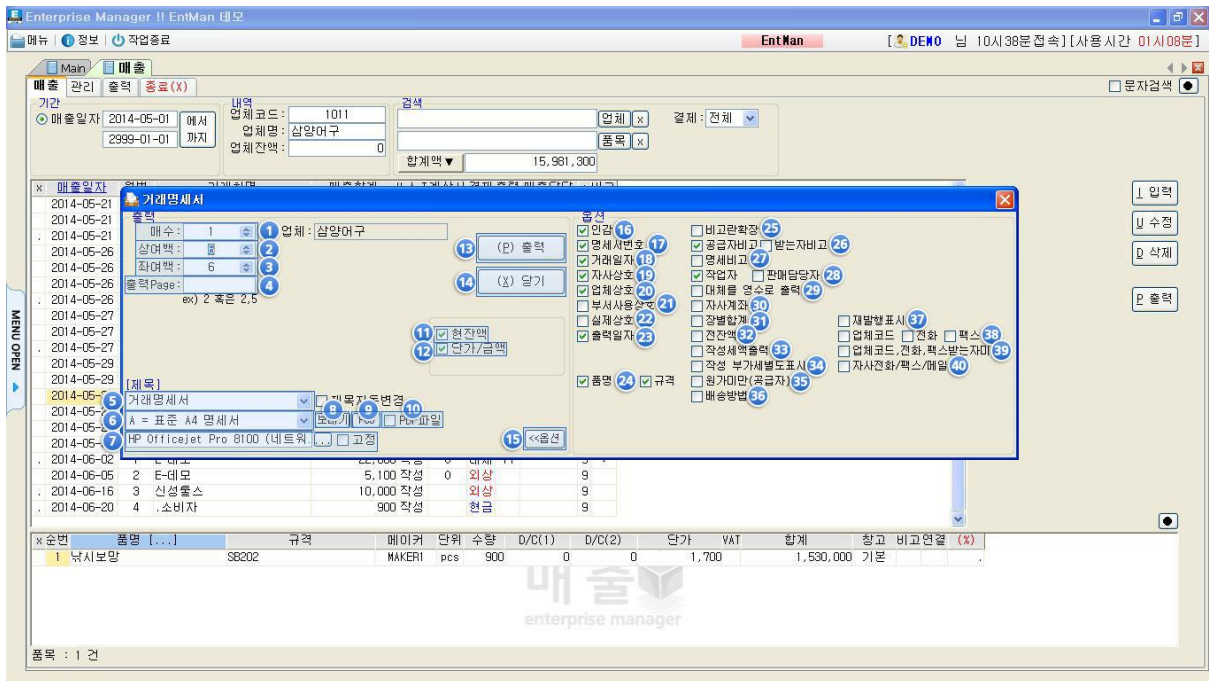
Enterprise Manager !! EntMan 데모

메뉴 | 정보 | 작업종료

EntMan

[ DEMO 님 10시38분접속] [사용시간 01시08분]

Main | 매출

매출 | 관리 | 출력 | 종료(X)

□ 문자검색

기간
매출일자 2014-05-01 에서
2999-01-01 까지

내역
업체코드 : 1011
업체명 : 삼양어구
업체잔액 : 0

검색
업체 x
품목 x
결제 : 전체
합계액 ▼ 15,981,300

x 매출일자
2014-05-21
2014-05-21
2014-05-21
2014-05-26
2014-05-26
2014-05-26
2014-05-26
2014-05-27
2014-05-27
2014-05-27
2014-05-29
2014-05-29
2014-05-
2014-05-
2014-05-
2014-05-
2014-06-02
2014-06-05 2 E-데모 5,100 작성 0 외상 9
2014-06-16 3 신성룩스 10,000 작성 외상 9
2014-06-20 4 .소비자 900 작성 현금 9

I 입력
U 수정
D 삭제
P 출력

거래명세서

출력
매수 : 1 ①
상여백 : ②
좌여백 : 6 ③
출력Page : ④
ex) 2 혹은 2,5
업체 : 삼양어구

⑬ (P) 출력
⑭ (X) 닫기

⑪ 현잔액
⑫ 단가/금액

[제목]
⑤ 거래명세서
⑥ A = 표준 A4 명세서
⑦ HP Officejet Pro 8100 (네트워... ... □ 고정
□ 제목자동변경
⑧ 보기 ⑨ Fax ⑩ □ PDF파일
⑮ <<옵션

옵션
☑ 인감 ⑯
☑ 명세서번호 ⑰
☑ 거래일자 ⑱
☑ 자사상호 ⑲
☑ 업체상호 ⑳
□ 부서사용상호 ㉑
□ 실제상호 ㉒
☑ 출력일자 ㉓
☑ 품명 ㉔ ☑ 규격

□ 비고란확장 ㉕
☑ 공급자비고 □ 받는자비고 ㉖
□ 명세비고 ㉗
☑ 작업자 □ 판매담당자 ㉘
□ 대체를 영수로 출력 ㉙
□ 자사계좌 ㉚
□ 장별합계 ㉛
□ 전잔액 ㉜
□ 작성세액출력 ㉝
□ 작성 부가세별도표시 ㉞
□ 원가미만(공급자) ㉟
□ 배송방법 ㊱

□ 재발행표시 ㊲
□ 업체코드 □ 전화 □ 팩스 ㊳
□ 업체코드,전화,팩스받는자미 ㊴
□ 자사전화/팩스/메일 ㊵

MENU OPEN

| x 순번 | 품명 [...] | 규격 | 메이커 | 단위 | 수량 | D/C(1) | D/C(2) | 단가 | VAT | 합계 | 창고 | 비고 | 연결 | (%) |
|---|---|---|---|---|---|---|---|---|---|---|---|---|---|---|
| 1 | 낚시보망 | SB202 | MAKER1 | pcs | 900 | 0 | 0 | 1,700 | | 1,530,000 | 기본 | | | |

매출
enterprise manager

품목 : 1 건